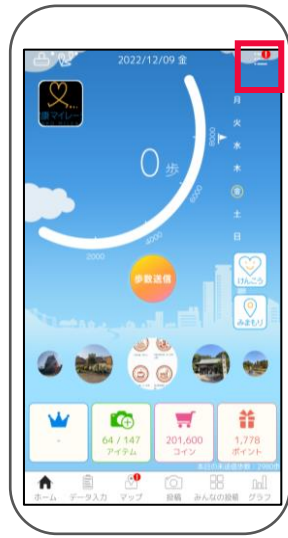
2022/12/09 金

康マイレー

0 歩

月
火
水
木
金
土
日

8000
6000
4000
2000

歩数送信

けんこう

みまもり

-

64 / 147
アイテム

201,600
コイン

1,778
ポイント

ホーム データ入力 マップ 投稿 みんなの投稿 グラフ